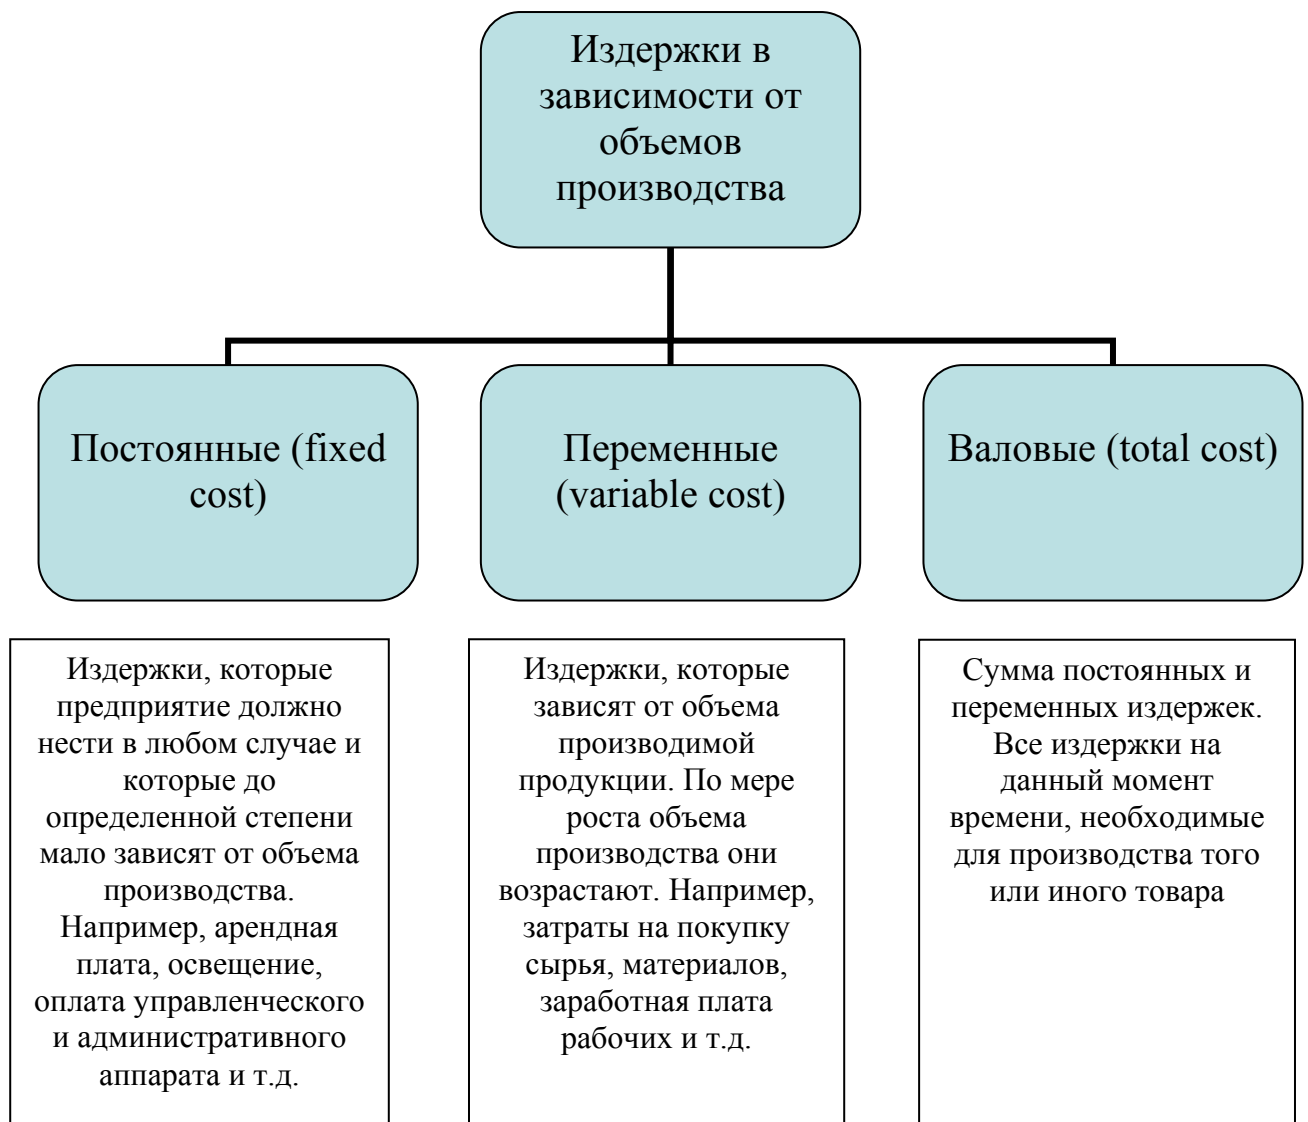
Издержки в зависимости от объемов производства

Постоянные (fixed cost)

Переменные (variable cost)

Валовые (total cost)

Издержки, которые предприятие должно нести в любом случае и которые до определенной степени мало зависят от объема производства. Например, арендная плата, освещение, оплата управленческого и административного аппарата и т.д.

Издержки, которые зависят от объема производимой продукции. По мере роста объема производства они возрастают. Например, затраты на покупку сырья, материалов, заработная плата рабочих и т.д.

Сумма постоянных и переменных издержек. Все издержки на данный момент времени, необходимые для производства того или иного товара